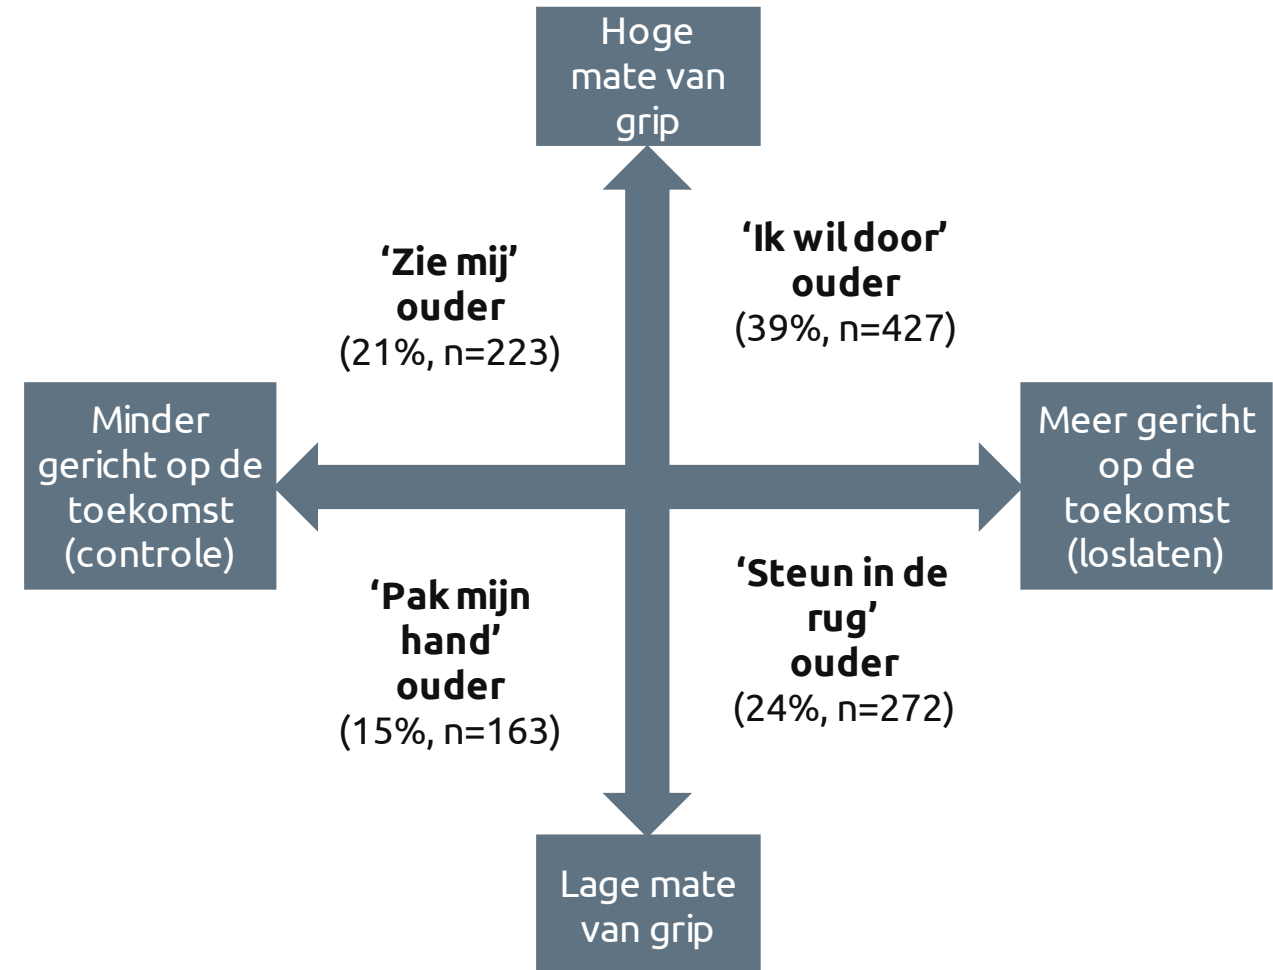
Hoge mate van grip

'Zie mij' ouder
(21%, n=223)

'Ik wil door' ouder
(39%, n=427)

Minder gericht op de toekomst (controle)

Meer gericht op de toekomst (loslaten)

'Pak mijn hand' ouder
(15%, n=163)

'Steun in de rug' ouder
(24%, n=272)

Lage mate van grip